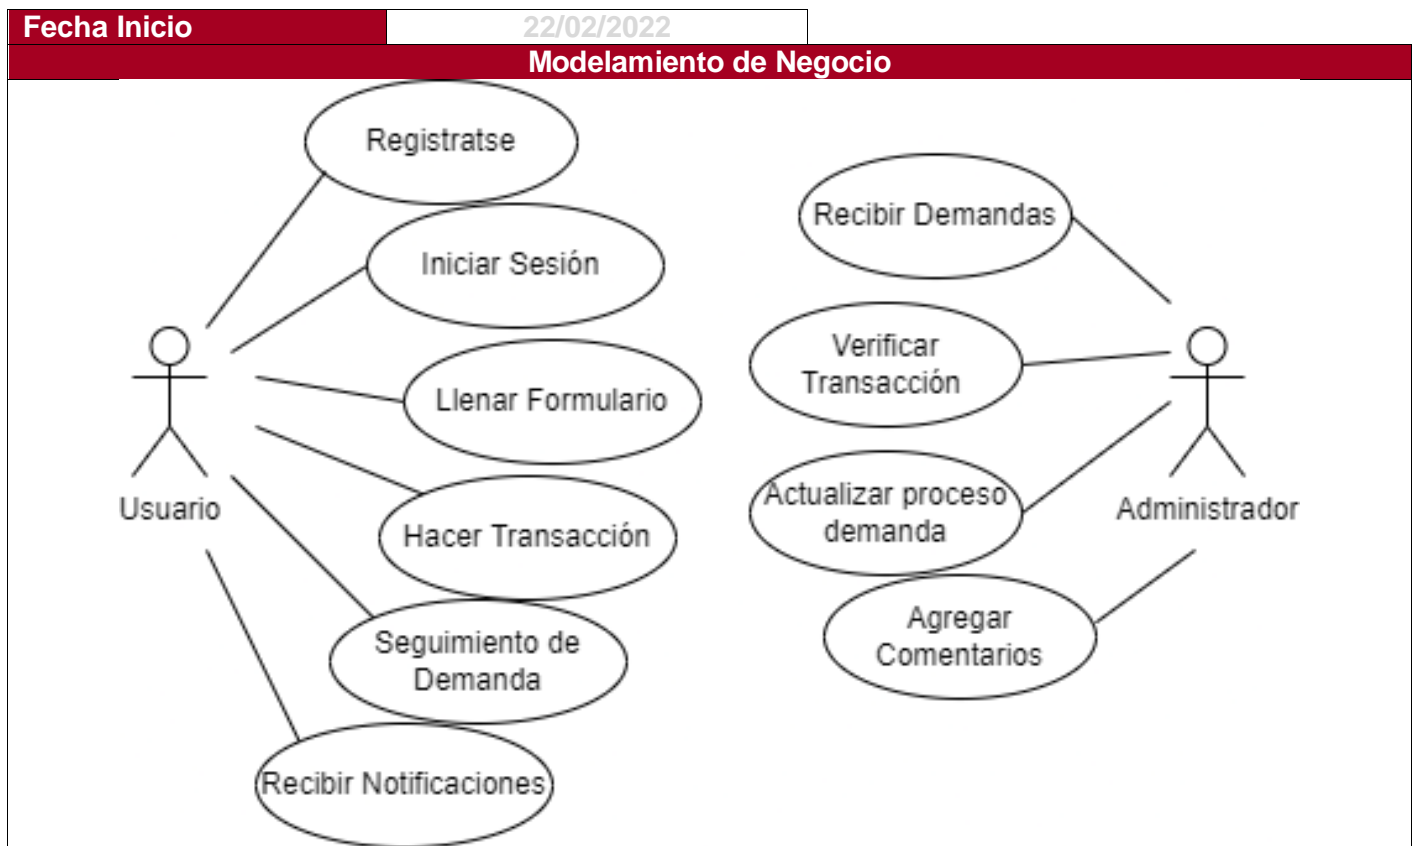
| Fecha Inicio | 22/02/2022 |
|---|---|

Modelamiento de Negocio

Registratse

Iniciar Sesión

Llenar Formulario

Hacer Transacción

Seguimiento de Demanda

Recibir Notificaciones

Usuario

Recibir Demandas

Verificar Transacción

Actualizar proceso demanda

Agregar Comentarios

Administrador